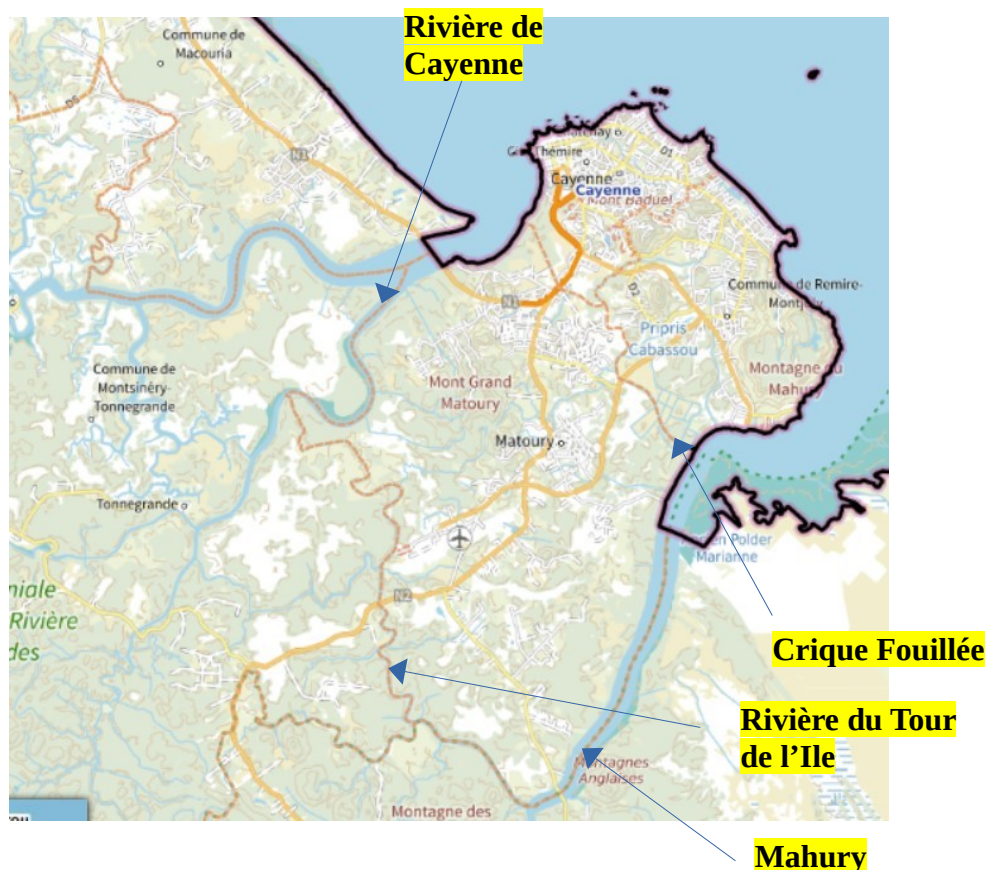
Rivière de Cayenne

Commune de Macouria

D5

N1

Chatelay

Giu Thémire

Cayenne

Cayenne

Mont Baduel

D1

N1

D3

Commune de Remire-Montjoly

Pripris Cabassou

Commune de Montsinéry-Tonnegrande

Mont Grand Matoury

Montagne du Mahury

Matoury

Tonnegrande

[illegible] Polder Marianne

N2

niale Rivière des

Crique Fouillée

Rivière du Tour de l'Ile

Montagnes Anglaises

Montagne des

Mahury